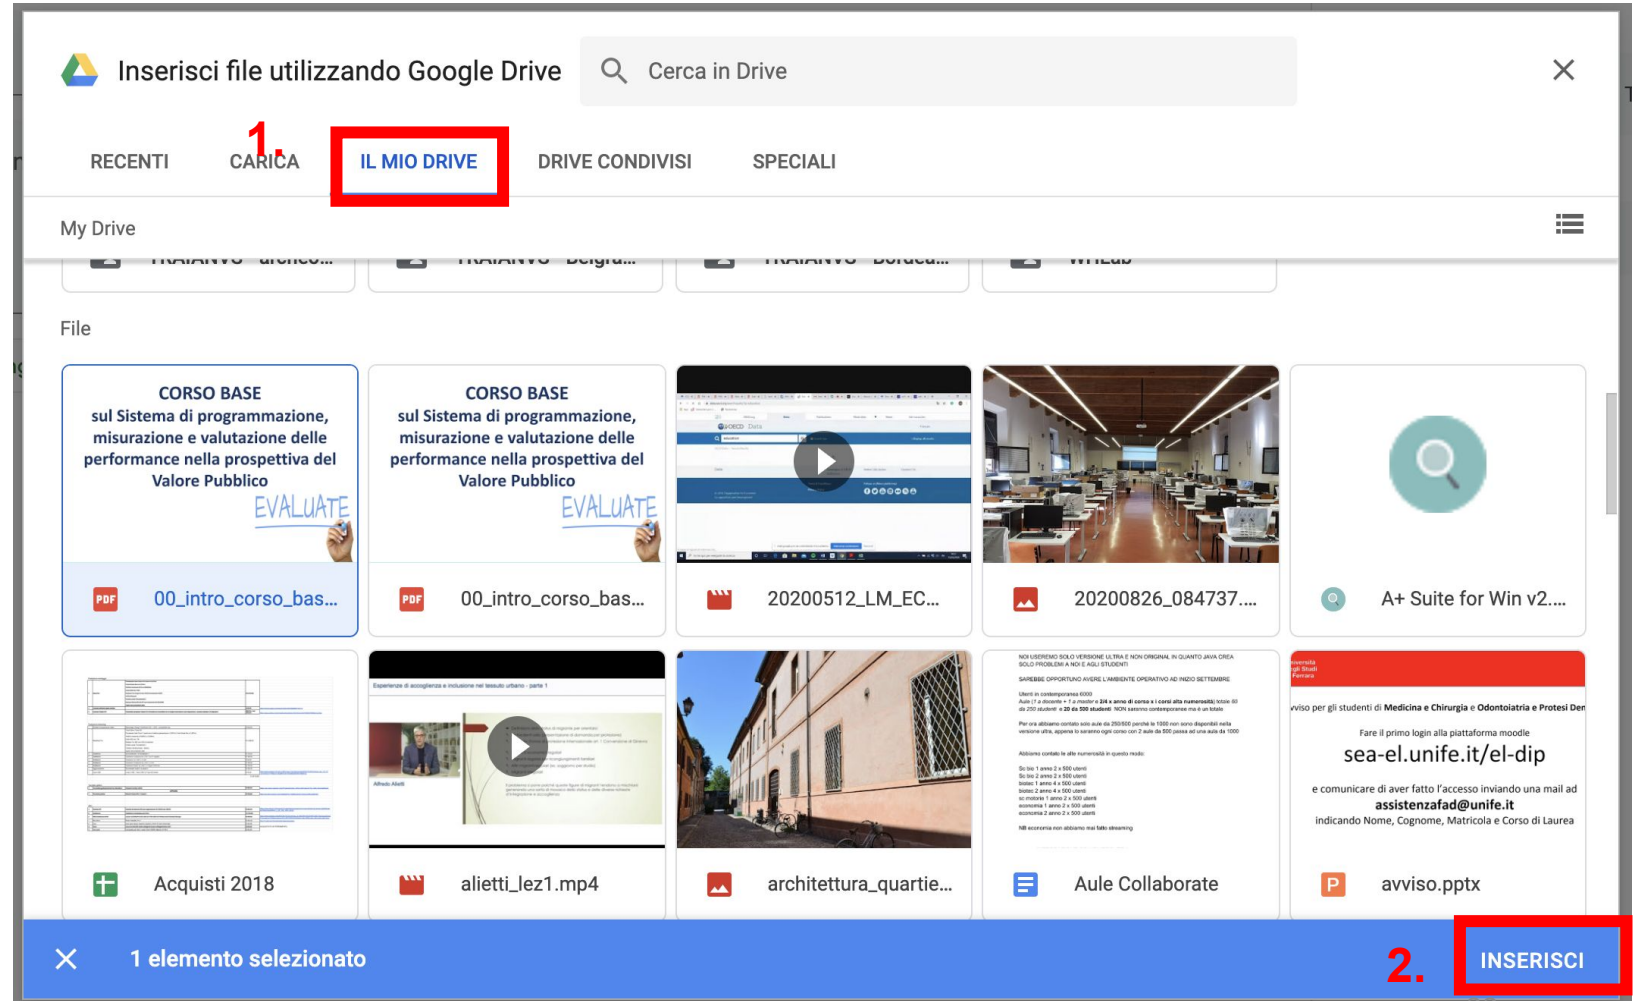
Inserisci file utilizzando Google Drive

Cerca in Drive

1.

RECENTI CARICA IL MIO DRIVE DRIVE CONDIVISI SPECIALI

My Drive

File

CORSO BASE sul Sistema di programmazione, misurazione e valutazione delle performance nella prospettiva del Valore Pubblico EVALUATE

PDF 00_intro_corso_bas...

CORSO BASE sul Sistema di programmazione, misurazione e valutazione delle performance nella prospettiva del Valore Pubblico EVALUATE

PDF 00_intro_corso_bas...

20200512_LM_EC...

20200826_084737....

A+ Suite for Win v2....

Acquisti 2018

alietti_lez1.mp4

architettura_quartie...

Aule Collaborate

Fare il primo login alla piattaforma moodle

sea-el.unife.it/el-dip

e comunicare di aver fatto l'accesso inviando una mail ad

assistenzafad@unife.it

indicando Nome, Cognome, Matricola e Corso di Laurea

avviso.pptx

1 elemento selezionato

2.

INSERISCI